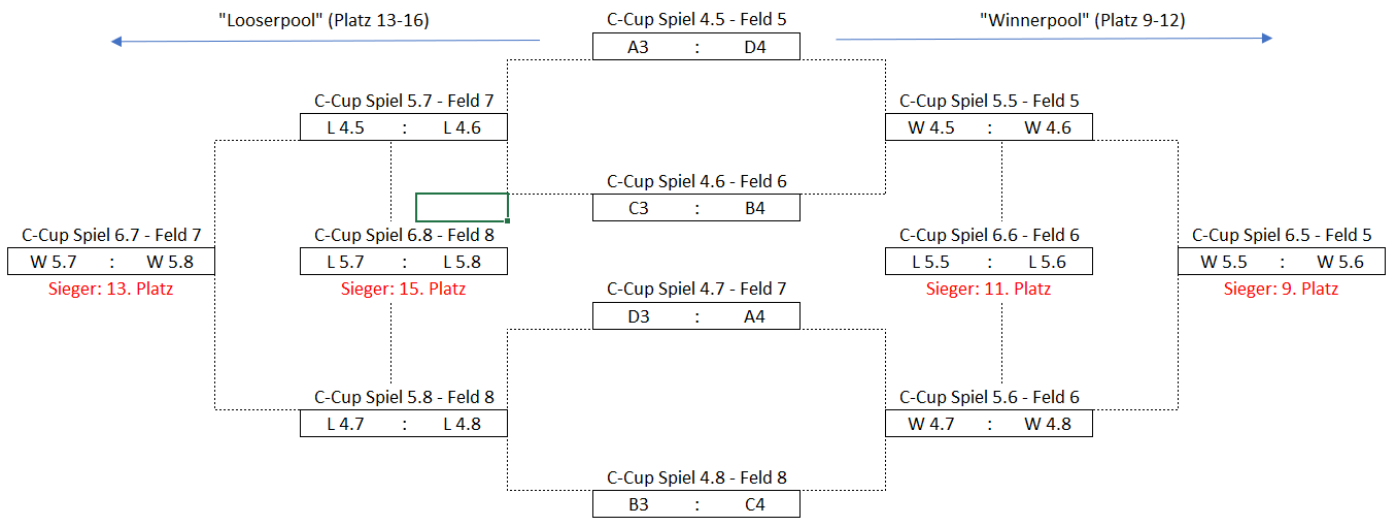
"Looserpool" (Platz 13-16)

C-Cup Spiel 4.5 - Feld 5
A3 : D4

"Winnerpool" (Platz 9-12)

C-Cup Spiel 5.7 - Feld 7
L 4.5 : L 4.6

C-Cup Spiel 5.5 - Feld 5
W 4.5 : W 4.6

C-Cup Spiel 4.6 - Feld 6
C3 : B4

C-Cup Spiel 6.7 - Feld 7
W 5.7 : W 5.8
Sieger: 13. Platz

C-Cup Spiel 6.8 - Feld 8
L 5.7 : L 5.8
Sieger: 15. Platz

C-Cup Spiel 6.6 - Feld 6
L 5.5 : L 5.6
Sieger: 11. Platz

C-Cup Spiel 6.5 - Feld 5
W 5.5 : W 5.6
Sieger: 9. Platz

C-Cup Spiel 4.7 - Feld 7
D3 : A4

C-Cup Spiel 5.8 - Feld 8
L 4.7 : L 4.8

C-Cup Spiel 5.6 - Feld 6
W 4.7 : W 4.8

C-Cup Spiel 4.8 - Feld 8
B3 : C4